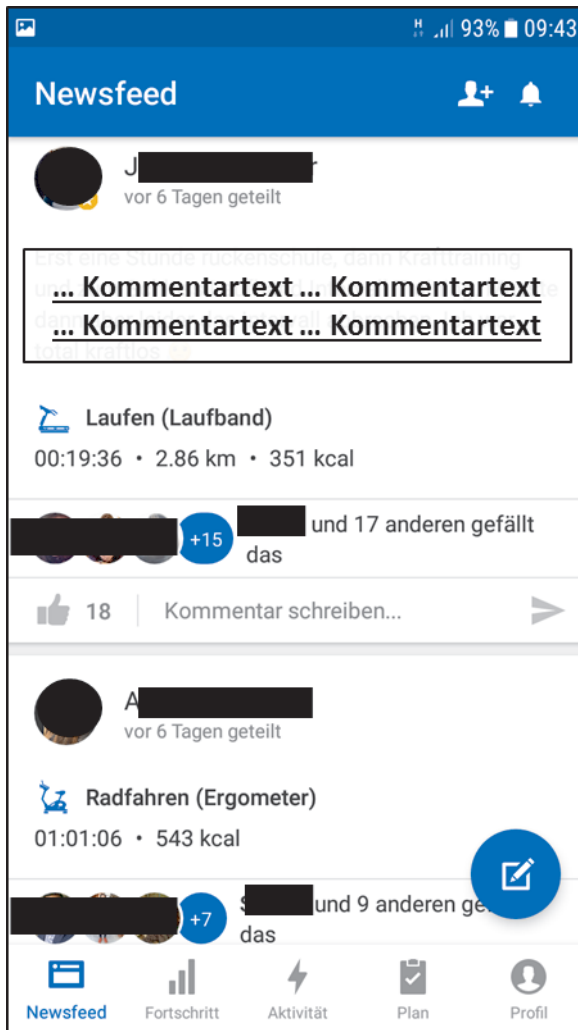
93% 09:43

Newsfeed

J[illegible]r
vor 6 Tagen geteilt

Erst eine Stunde rückenschule, dann Krafttraining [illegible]
total kraftlos

… Kommentartext … Kommentartext
… Kommentartext … Kommentartext

Laufen (Laufband)
00:19:36 • 2.86 km • 351 kcal

+15 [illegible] und 17 anderen gefällt das

18 Kommentar schreiben...

A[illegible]
vor 6 Tagen geteilt

Radfahren (Ergometer)
01:01:06 • 543 kcal

+7 S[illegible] und 9 anderen ge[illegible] das

Newsfeed Fortschritt Aktivität Plan Profil